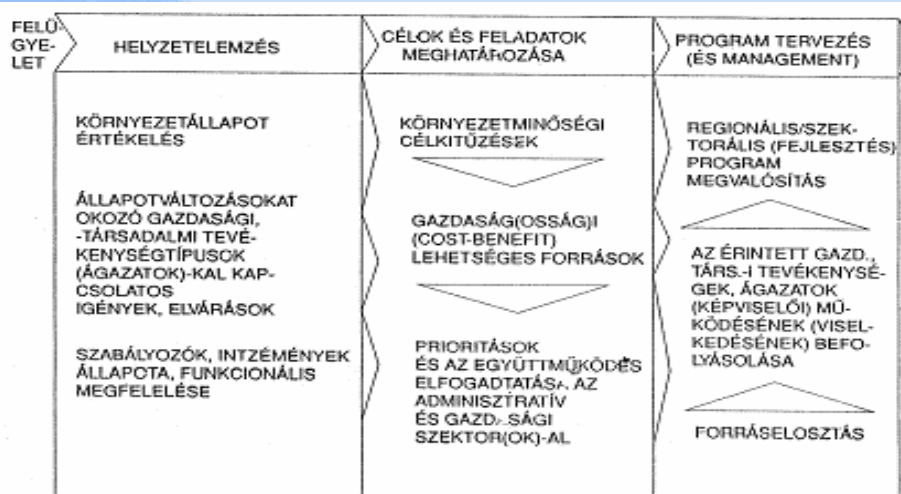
FELÜGYELET

HELYZETELEMZÉS

CÉLOK ÉS FELADATOK MEGHATÁROZÁSA

PROGRAM TERVEZÉS (ÉS MANAGEMENT)

KÖRNYEZETÁLLAPOT ÉRTÉKELÉS

ÁLLAPOTVÁLTOZÁSOKAT OKOZÓ GAZDASÁGI, -TÁRSADALMI TEVÉKENYSÉGTÍPUSOK (ÁGAZATOK)-KAL KAPCSOLATOS IGÉNYEK, ELVÁRÁSOK

SZABÁLYOZÓK, INTZÉMÉNYEK ÁLLAPOTA, FUNKCIONÁLIS MEGFELELÉSE

KÖRNYEZETMINŐSÉGI CÉLKITŰZÉSEK

GAZDASÁG(OSSÁG)I (COST-BENEFIT) LEHETSÉGES FORRÁSOK

PRIORITÁSOK ÉS AZ EGYÜTTMŰKÖDÉS ELFOGADTATÁSA, AZ ADMINISZTRATÍV ÉS GAZDASÁGI SZEKTOR(OK)-AL

REGIONÁLIS/SZEKTORÁLIS (FEJLESZTÉS) PROGRAM MEGVALÓSÍTÁS

AZ ÉRINTETT GAZD., TÁRS.-I TEVÉKENYSÉGEK, ÁGAZATOK (KÉPVISELŐI) MŰKÖDÉSÉNEK (VISELKEDÉSÉNEK) BEFOLYÁSOLÁSA

FORRÁSELOSZTÁS